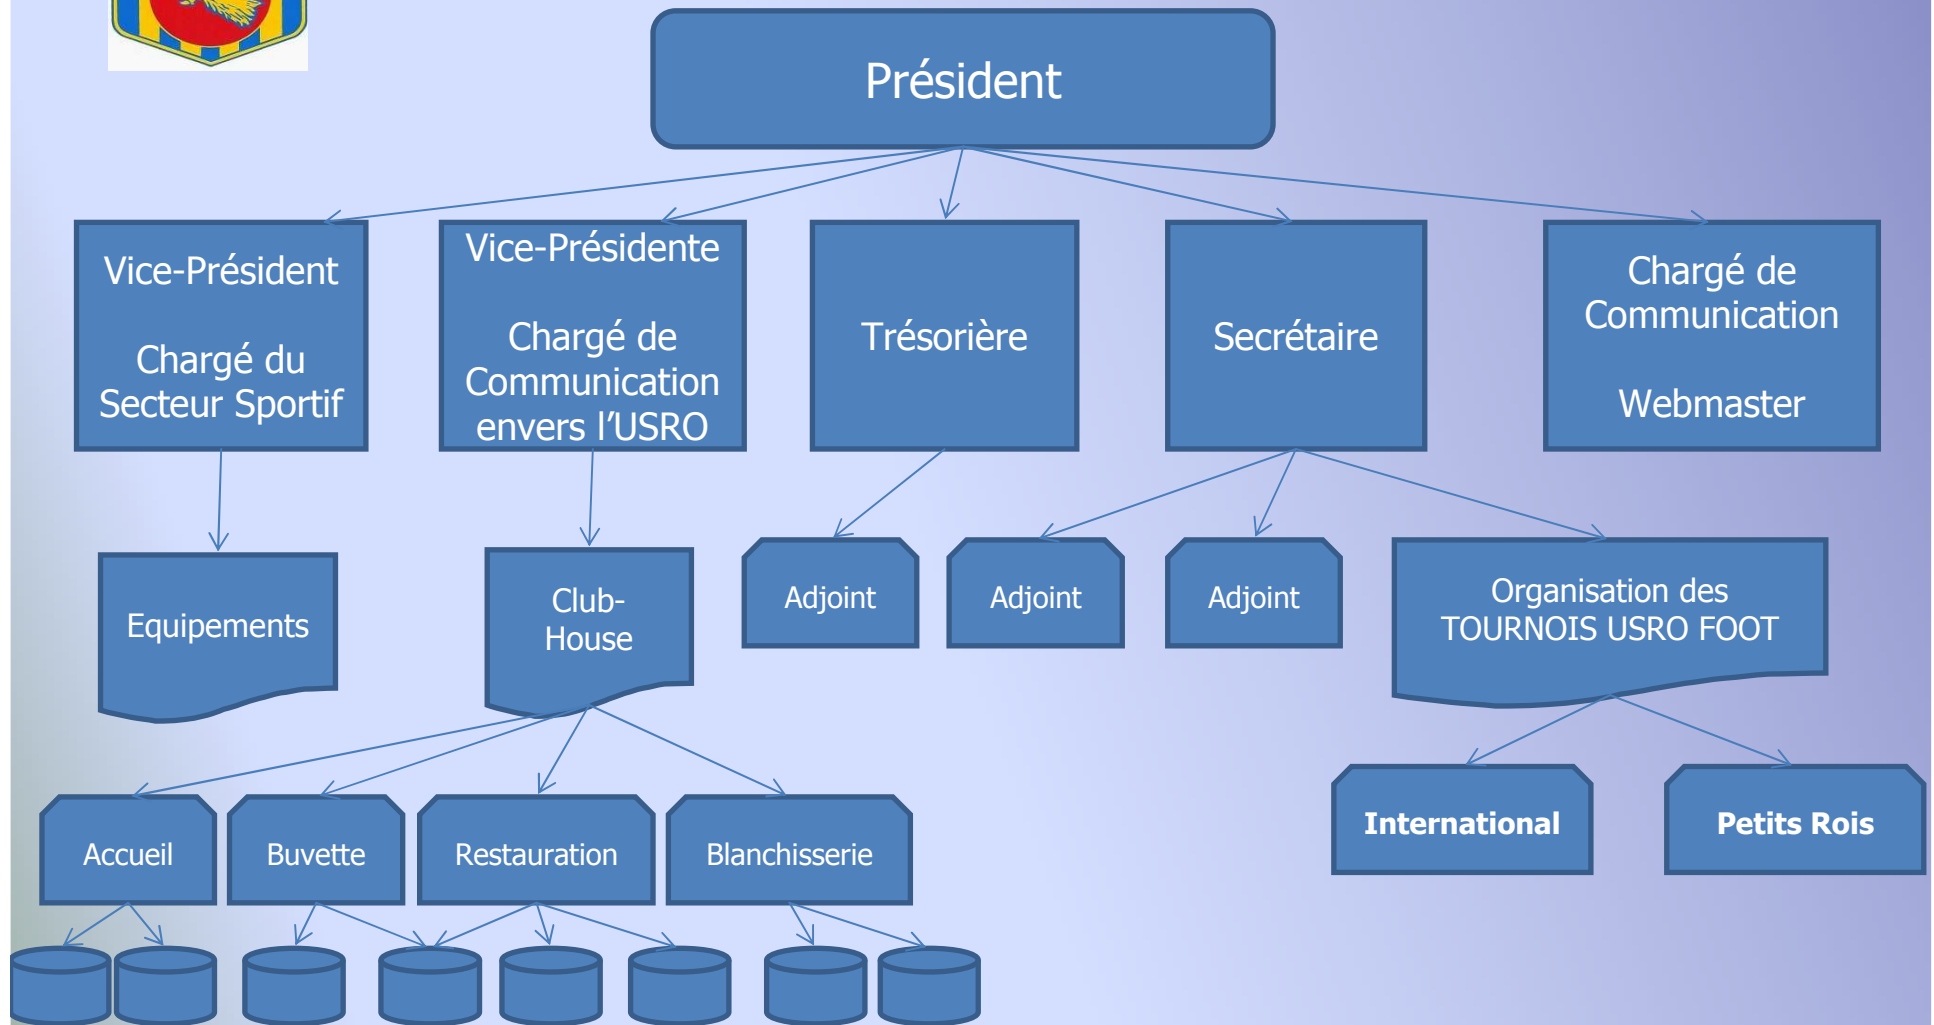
Président

Vice-Président

Chargé du Secteur Sportif

Vice-Présidente

Chargé de Communication envers l'USRO

Trésorière

Secrétaire

Chargé de Communication

Webmaster

Equipements

Club-House

Adjoint

Adjoint

Adjoint

Organisation des TOURNOIS USRO FOOT

Accueil

Buvette

Restauration

Blanchisserie

International

Petits Rois